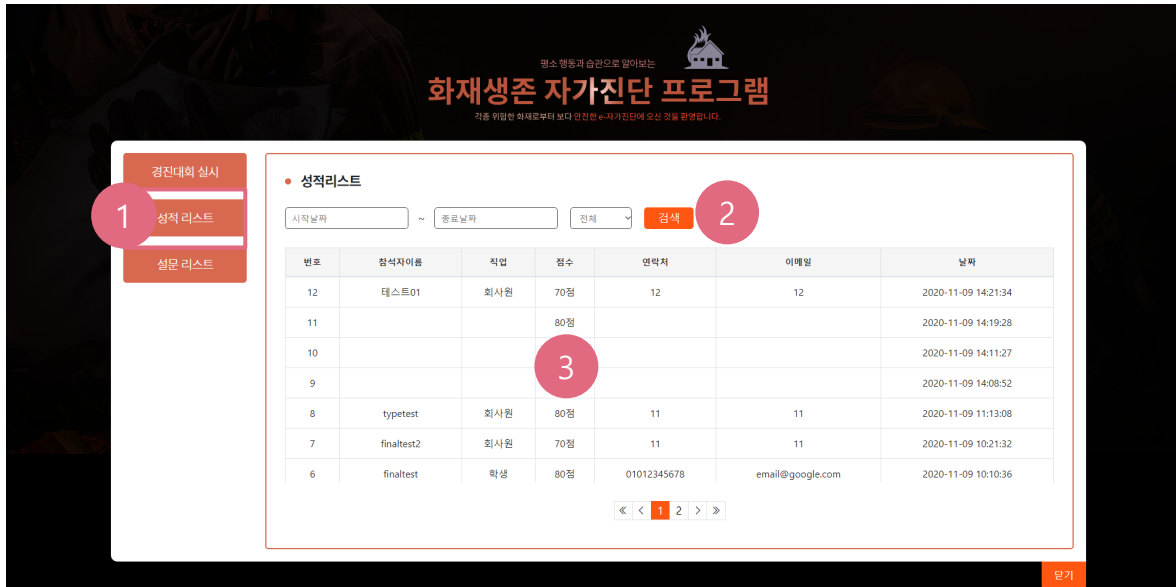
평소 행동과 습관으로 알아보는

화재생존 자가진단 프로그램

각종 위험한 화재로부터 보다 안전한 e-자가진단에 오신 것을 환영합니다.

경진대회 실시

1 성적 리스트

설문 리스트

성적리스트

시작날짜 ~ 종료날짜 전체 검색 2

| 번호 | 참석자이름 | 직업 | 점수 | 연락처 | 이메일 | 날짜 |
|---|---|---|---|---|---|---|
| 12 | 테스트01 | 회사원 | 70점 | 12 | 12 | 2020-11-09 14:21:34 |
| 11 | | | 80점 | | | 2020-11-09 14:19:28 |
| 10 | | | | | | 2020-11-09 14:11:27 |
| 9 | | | | | | 2020-11-09 14:08:52 |
| 8 | typetest | 회사원 | 80점 | 11 | 11 | 2020-11-09 11:13:08 |
| 7 | finaltest2 | 회사원 | 70점 | 11 | 11 | 2020-11-09 10:21:32 |
| 6 | finaltest | 학생 | 80점 | 01012345678 | email@google.com | 2020-11-09 10:10:36 |

3

« ‹ 1 2 › »

닫기